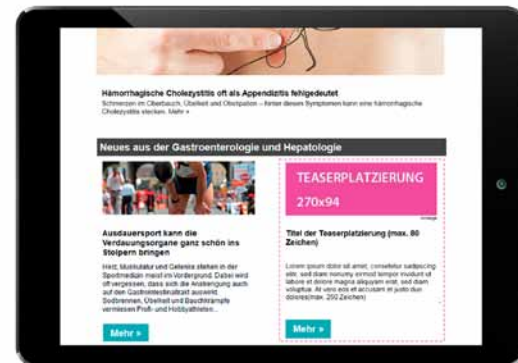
Hämorrhagische Cholezystitis oft als Appendizitis fehlgedeutet

Schmerzen im Oberbauch, Übelkeit und Obstipation – hinter diesen Symptomen kann eine hämorrhagische Cholezystitis stecken. Mehr »

Neues aus der Gastroenterologie und Hepatologie

Ausdauersport kann die Verdauungsorgane ganz schön ins Stolpern bringen

Herz, Muskulatur und Gelenke stehen in der Sportmedizin meist im Vordergrund. Dabei wird oft vergessen, dass sich die Anstrengung auch auf den Gastrointestinaltrakt auswirkt. Sodbrennen, Übelkeit und Bauchkrämpfe vermiesen Profi- und Hobbyathleten...

Mehr »

TEASERPLATZIERUNG

270x94

Anzeige

Titel der Teaserplatzierung (max. 80 Zeichen)

Lorem ipsum dolor sit amet, consetetur sadipscing elitr, sed diam nonumy eirmod tempor invidunt ut labore et dolore magna aliquyam erat, sed diam voluptua. At vero eos et accusam et justo duo dolores(max. 250 Zeichen)

Mehr »